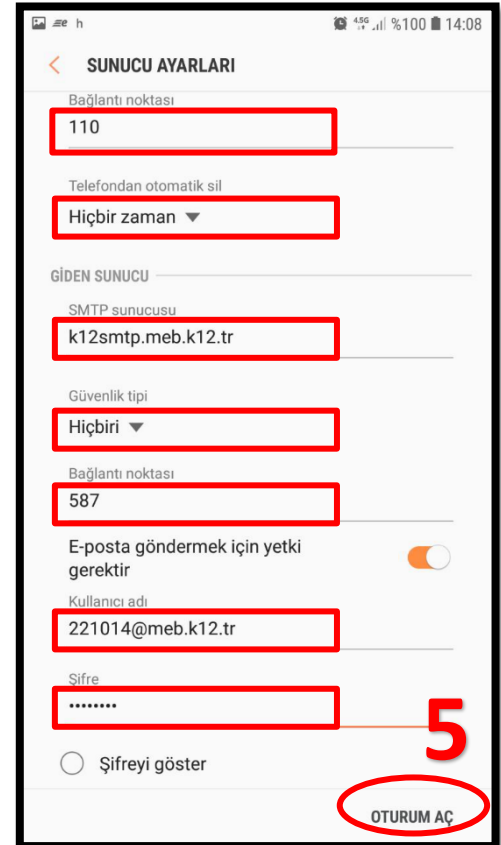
h 4.5G %100 14:08

SUNUCU AYARLARI

Bağlantı noktası
110

Telefondan otomatik sil
Hiçbir zaman

GİDEN SUNUCU

SMTP sunucusu
k12smtp.meb.k12.tr

Güvenlik tipi
Hiçbiri

Bağlantı noktası
587

E-posta göndermek için yetki gerektir

Kullanıcı adı
221014@meb.k12.tr

Şifre
••••••••

5

Şifreyi göster

OTURUM AÇ